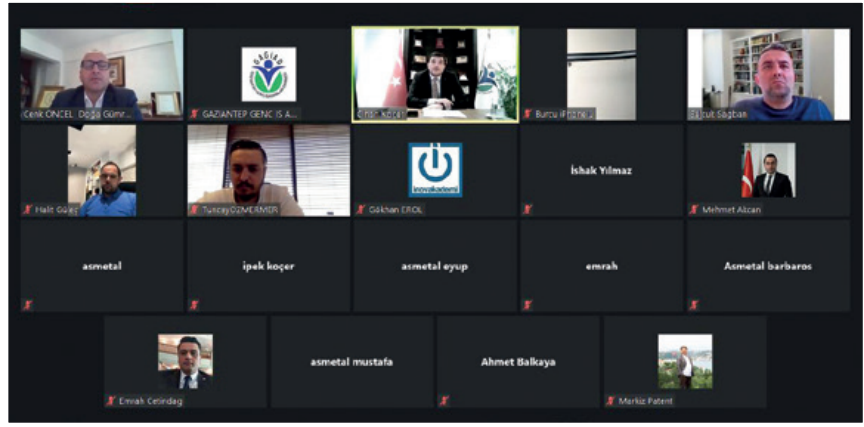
Cenk ÖNCEL Doğu Gümr...
GAGİAD
GAZIANTEP GENÇ İŞ A...
Ertan Koçak
Burcu Pirinç
Selçuk Sağban
Halit Güleç
TuncayÖZMERMER
inovakademi
Gökhan EROL
İshak Yılmaz
Mehmet Alcan
asmetal
ipek koçer
asmetal eyup
emrah
Asmetal barbaros
Emrah Cetindag
asmetal mustafa
Ahmet Balkaya
Markiz Patent